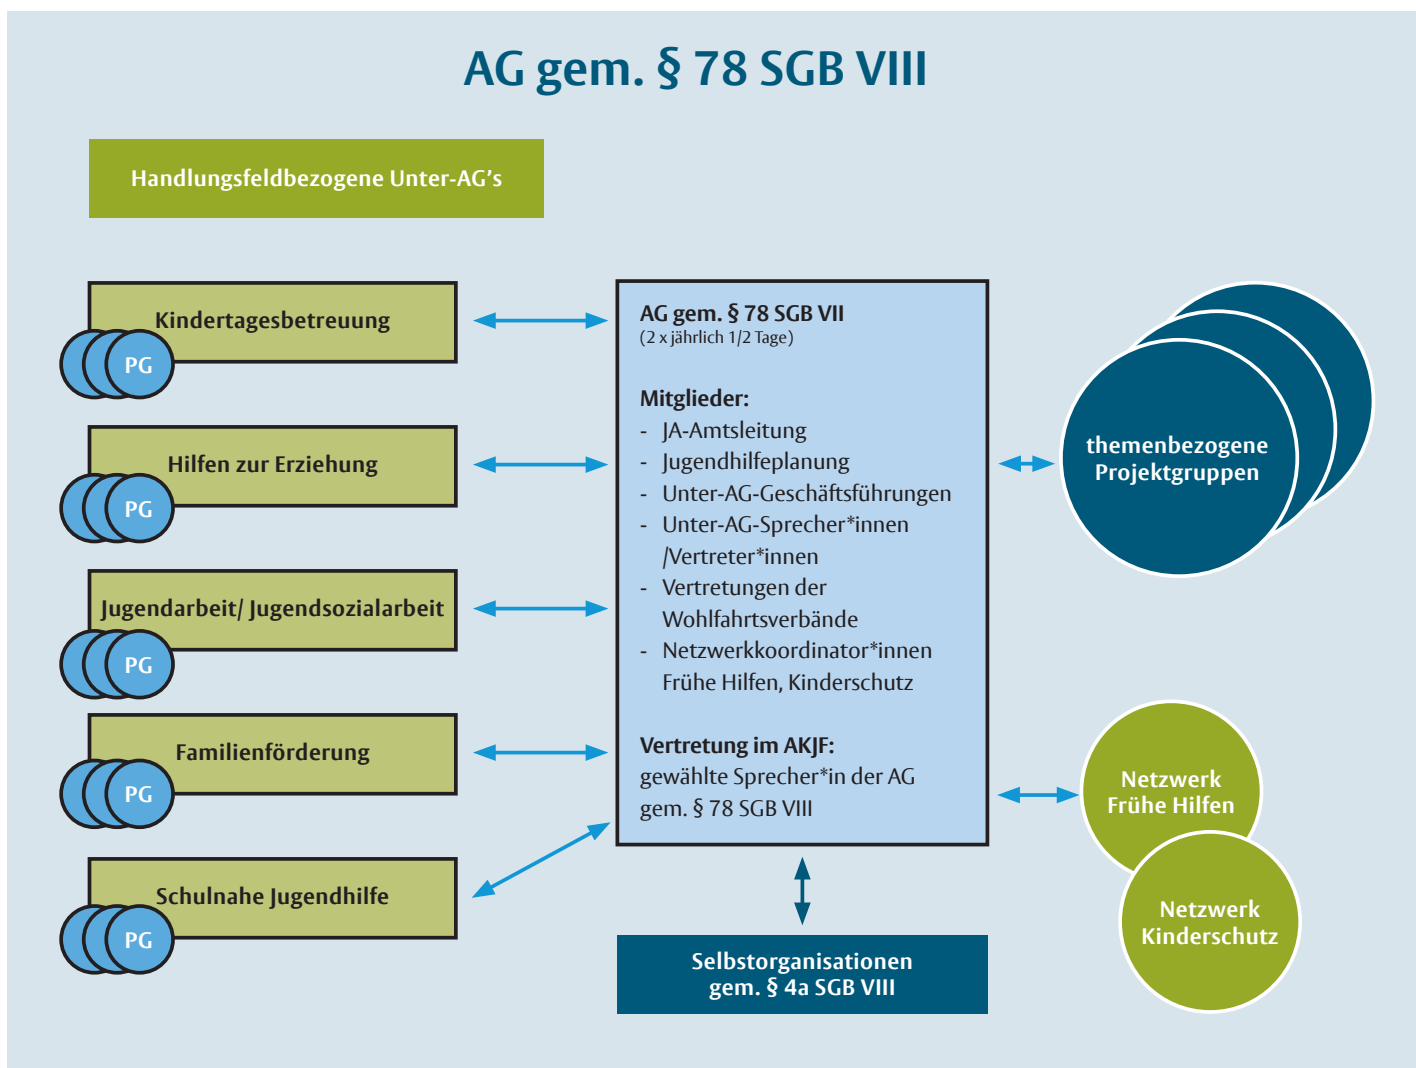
AG gem. § 78 SGB VIII

Handlungsfeldbezogene Unter-AG's

Kindertagesbetreuung

PG

Hilfen zur Erziehung

PG

Jugendarbeit/ Jugendsozialarbeit

PG

Familienförderung

PG

Schulnahe Jugendhilfe

PG

AG gem. § 78 SGB VII
(2 x jährlich 1/2 Tage)

Mitglieder:
- JA-Amtsleitung
- Jugendhilfeplanung
- Unter-AG-Geschäftsführungen
- Unter-AG-Sprecher*innen /Vertreter*innen
- Vertretungen der Wohlfahrtsverbände
- Netzwerkkoordinator*innen Frühe Hilfen, Kinderschutz

Vertretung im AKJF:
gewählte Sprecher*in der AG gem. § 78 SGB VIII

themenbezogene Projektgruppen

Netzwerk Frühe Hilfen

Netzwerk Kinderschutz

Selbstorganisationen gem. § 4a SGB VIII